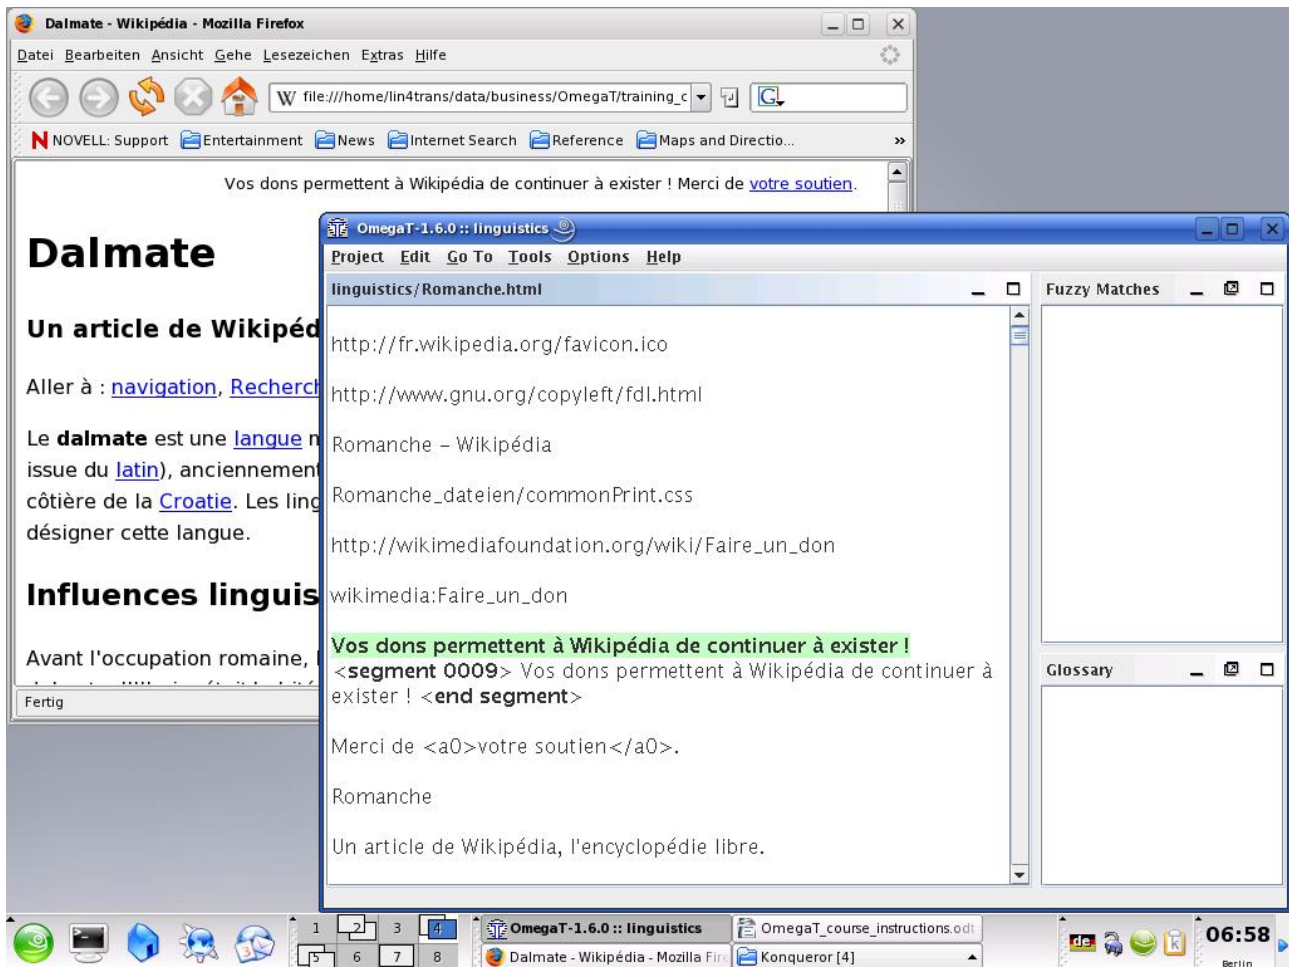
Dalmate - Wikipédia - Mozilla Firefox

Datei Bearbeiten Ansicht Gehe Lesezeichen Extras Hilfe

file:///home/lin4trans/data/business/OmegaT/training_c

NOVELL: Support Entertainment News Internet Search Reference Maps and Directio...

Vos dons permettent à Wikipédia de continuer à exister ! Merci de votre soutien.

Dalmate

Un article de Wikipéd

Aller à : navigation, Recherc

Le dalmate est une langue issue du latin), anciennement côtière de la Croatie. Les ling désigner cette langue.

Influences linguis

Avant l'occupation romaine,

Fertig

OmegaT-1.6.0 :: linguistics

Project Edit Go To Tools Options Help

linguistics/Romanche.html

Fuzzy Matches

http://fr.wikipedia.org/favicon.ico

http://www.gnu.org/copyleft/fdl.html

Romanche - Wikipédia

Romanche_dateien/commonPrint.css

http://wikimediafoundation.org/wiki/Faire_un_don

wikimedia:Faire_un_don

Vos dons permettent à Wikipédia de continuer à exister !
<segment 0009> Vos dons permettent à Wikipédia de continuer à exister ! <end segment>

Merci de <a0>votre soutien</a0>.

Romanche

Un article de Wikipédia, l'encyclopédie libre.

Glossary

1 2 3 4 5 6 7 8

OmegaT-1.6.0 :: linguistics

OmegaT_course_instructions.odt

Dalmate - Wikipédia - Mozilla Fir

Konqueror [4]

06:58
Berlin